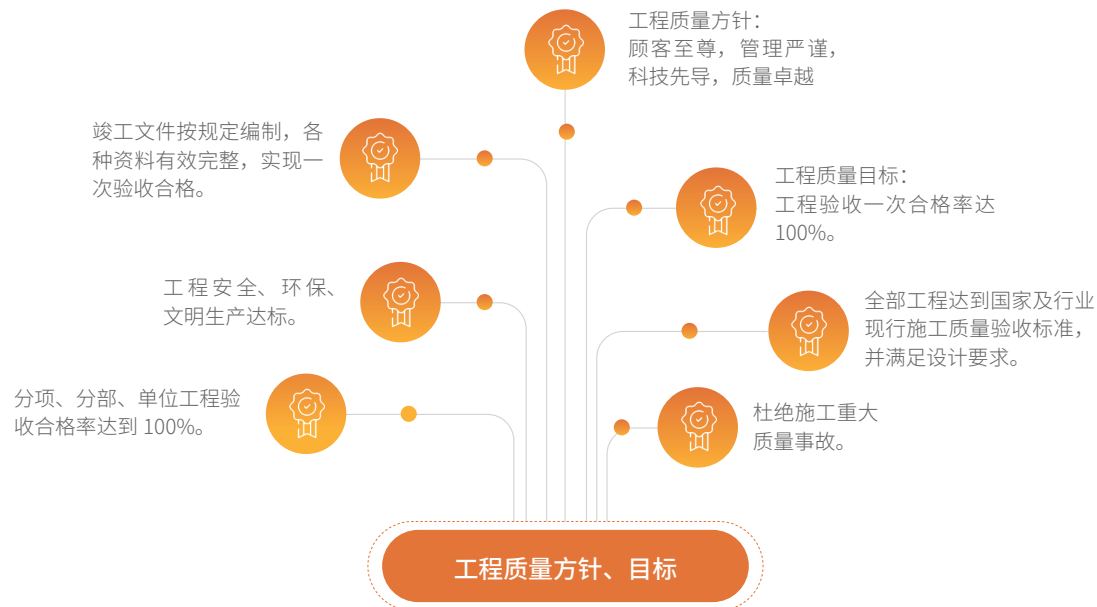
工程质量方针：
顾客至尊，管理严谨，
科技先导，质量卓越

竣工文件按规定编制，各种资料有效完整，实现一次验收合格。

工程质量目标：
工程验收一次合格率达100%。

工程安全、环保、文明生产达标。

全部工程达到国家及行业现行施工质量验收标准，并满足设计要求。

分项、分部、单位工程验收合格率达到 100%。

杜绝施工重大质量事故。

工程质量方针、目标